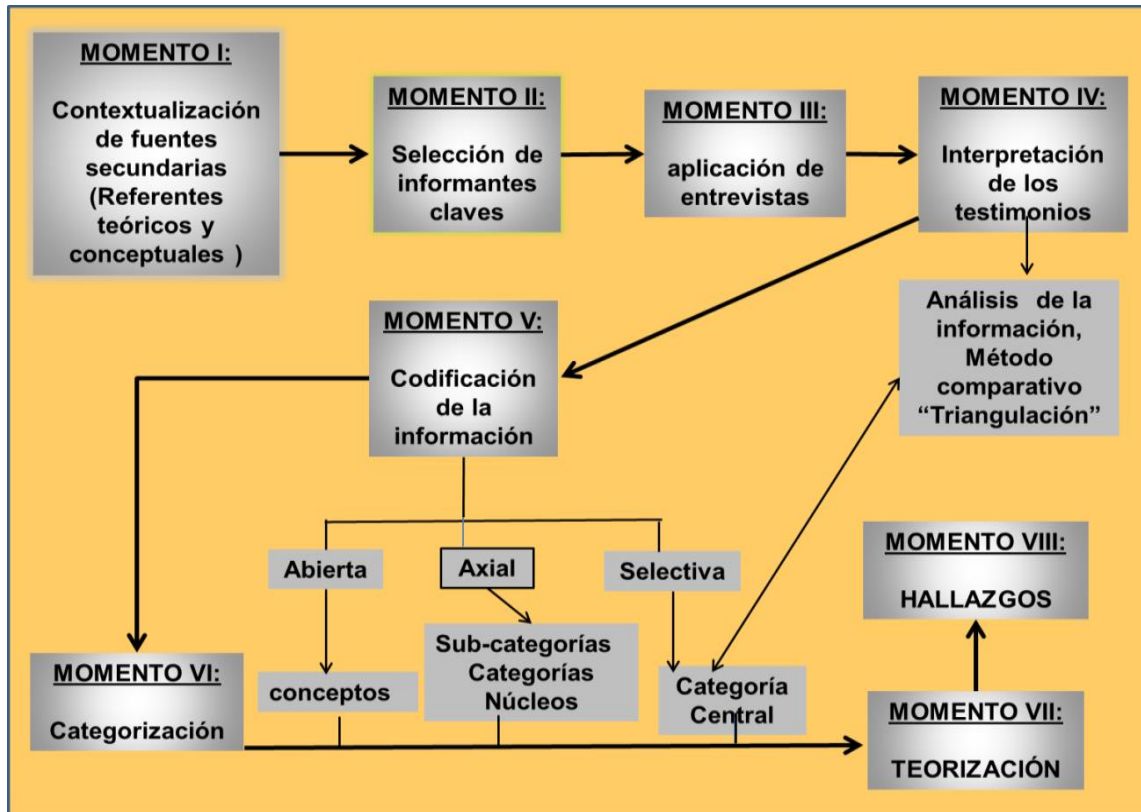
MOMENTO I:
Contextualización de fuentes secundarias (Referentes teóricos y conceptuales )

MOMENTO II:
Selección de informantes claves

MOMENTO III:
aplicación de entrevistas

MOMENTO IV:
Interpretación de los testimonios

Análisis de la información, Método comparativo "Triangulación"

MOMENTO V:
Codificación de la información

Abierta

Axial

Selectiva

conceptos

Sub-categorías Categorías Núcleos

Categoría Central

MOMENTO VI:
Categorización

MOMENTO VII:
TEORIZACIÓN

MOMENTO VIII:
HALLAZGOS